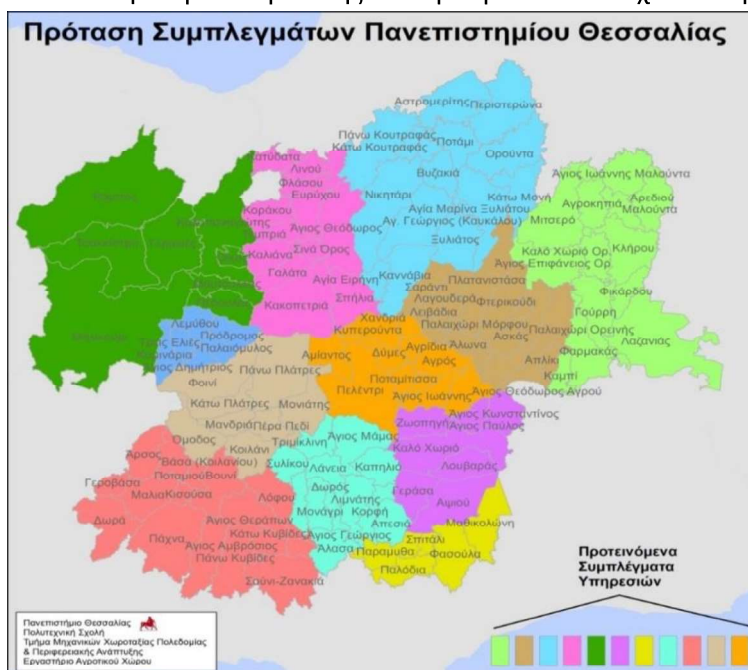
Πρόταση Συμπλεγμάτων Πανεπιστημίου Θεσσαλίας

Αστρομερίτης Περιστερώνα
Πάνω Κουτραφάς
Κάτω Κουτραφάς
Ποτάμι
Ορούντα
Βυζακιά
Κάτω Μονή
Νικητάρι
Αγία Μαρίνα Ξυλιάτου
Αγ. Γεώργιος (Καυκάλου)
Ξυλιάτος
Άγιος Ιωάννης Μαλούντα
Αγροκηπιά
Αρεδιού
Μαλούντα
Μιτσερό
Καλό Χωριό Ορ.
Κλήρου
Άγιος Επιφάνειος Ορ.
Φικάρδου
Γούρρη
Παλαιχώρι Ορεινής
Λαζανιάς
Φαρμακάς
Απλίκι
Καμπί
Πλατανιστάσα
Σαράντι
Λαγουδερά
Φτερικούδι
Λιβάδια
Παλαιχώρι Μόρφου
Άσκας
Άλωνα
Αγρίδια
Δύμες
Αγρός
Κανναβιά
Χανδριά
Κυπερούντα
Αμίαντος
Ποταμίτισσα
Πελέντρι
Άγιος Ιωάννης
Άγιος Θεόδωρος Αγρού
Άγιος Κωνσταντίνος
Ζωοπηγή
Άγιος Παύλος
Καλό Χωριό
Λουβαράς
Γεράσα
Αψιού
Μαθηκολώνη
Σπιτάλι
Φασούλα
Παρεμμύθα
Παλόδια
Άλασσα
Άγιος Γεώργιος
Απεσιά
Κορφή
Λιμνάτης
Μονάγρι
Δωρός
Λάνεια
Καπηλειό
Άγιος Μάμας
Συλίκου
Τριμίκλινη
Κουκλιά
Σαΐτας
Πάνω Κυβίδες
Κάτω Κυβίδες
Άγιος Αμβρόσιος
Άγιος Θεράπων
Σούνι-Ζανακιά
Πάχνα
Λόφου
Δωρά
Μαλια
Κισσούσα
Γεροβάσα
Ποταμιού
Βουνί
Βάσα (Κοιλανίου)
Άρσος
Όμοδος
Κοιλάνι
Μανδριά
Πέρα Πεδί
Κάτω Πλάτρες
Μονιάτης
Φοινί
Άγιος Δημήτριος
Πάνω Πλάτρες
Τρεις Ελιές
Καμινάρια
Πρόδρομος
Παλαιόμυλος
Λεμύθου
Κακοπετριά
Σπήλια
Γαλάτα
Αγία Ειρήνη
Καλιάνα
Σινά Όρος
Τεμπριά
Κοράκου
Άγιος Θεόδωρος
Ευρύχου
Φλάσου
Λινού
Κατύδατα

Προτεινόμενα Συμπλέγματα Υπηρεσιών

Πανεπιστήμιο Θεσσαλίας
Πολυτεχνική Σχολή
Τμήμα Μηχανικών Χωροταξίας Πολεοδομίας & Περιφερειακής Ανάπτυξης
Εργαστήριο Αγροτικού Χώρου